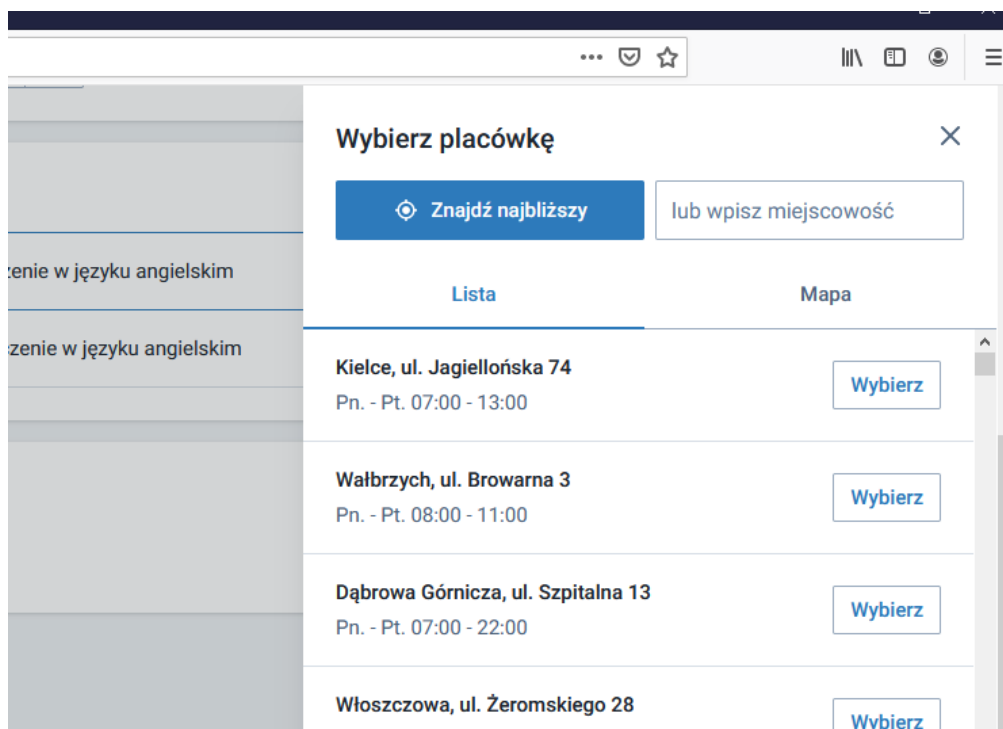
zenie w języku angielskim

zenie w języku angielskim

Wybierz placówkę

Znajdź najbliższy

lub wpisz miejscowość

Lista

Mapa

Kielce, ul. Jagiellońska 74
Pn. - Pt. 07:00 - 13:00

Wybierz

Wałbrzych, ul. Browarna 3
Pn. - Pt. 08:00 - 11:00

Wybierz

Dąbrowa Górnicza, ul. Szpitalna 13
Pn. - Pt. 07:00 - 22:00

Wybierz

Włoszczowa, ul. Żeromskiego 28

Wybierz